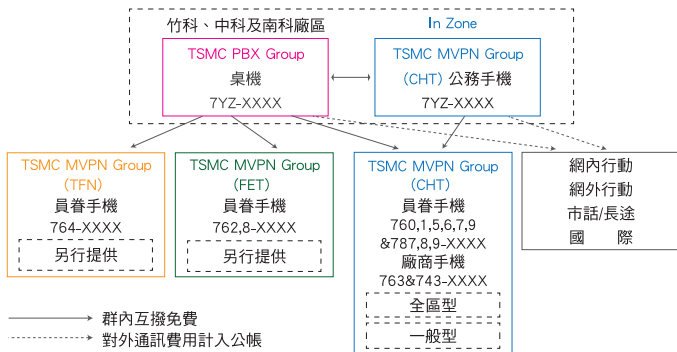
竹科、中科及南科廠區

In Zone

TSMC PBX Group
桌機
7YZ-XXXX

TSMC MVPN Group
(CHT) 公務手機
7YZ-XXXX

TSMC MVPN Group
(TFN)
員眷手機
764-XXXX
另行提供

TSMC MVPN Group
(FET)
員眷手機
762,8-XXXX
另行提供

TSMC MVPN Group
(CHT)
員眷手機
760,1,5,6,7,9
&787,8,9-XXXX
廠商手機
763&743-XXXX
全區型
一般型

網內行動
網外行動
市話/長途
國　際

群內互撥免費
對外通訊費用計入公帳